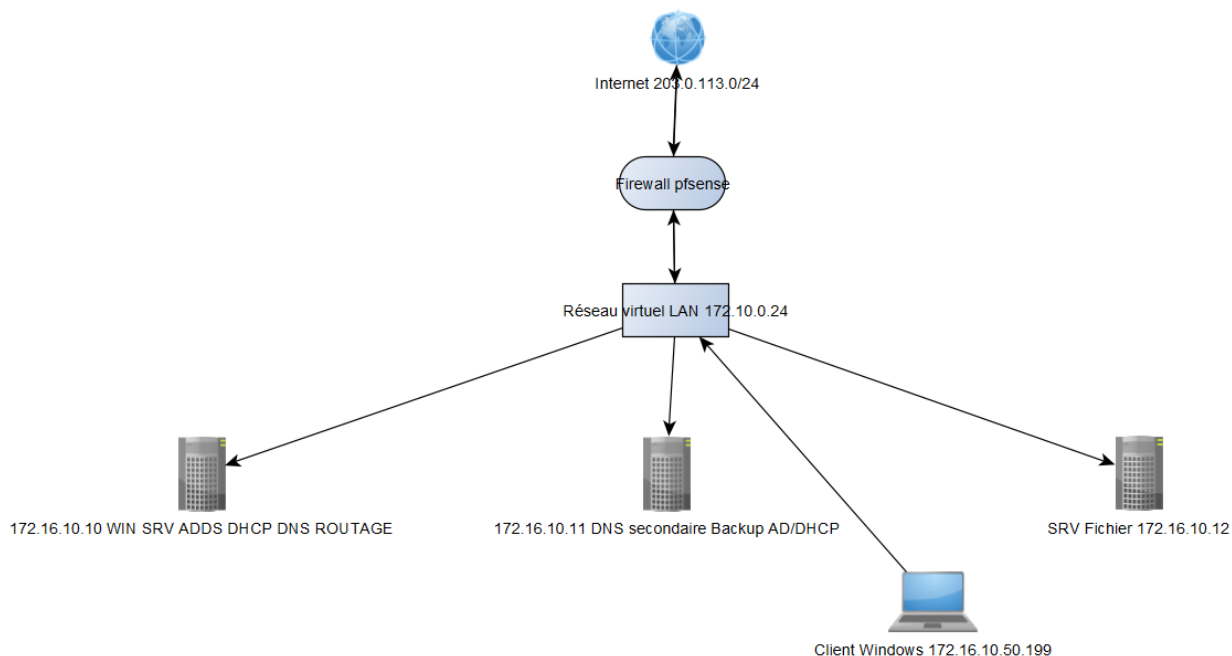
Internet 203.0.113.0/24

Firewall pfsense

Réseau virtuel LAN 172.10.0.24

172.16.10.10 WIN SRV ADDS DHCP DNS ROUTAGE

172.16.10.11 DNS secondaire Backup AD/DHCP

SRV Fichier 172.16.10.12

Client Windows 172.16.10.50.199